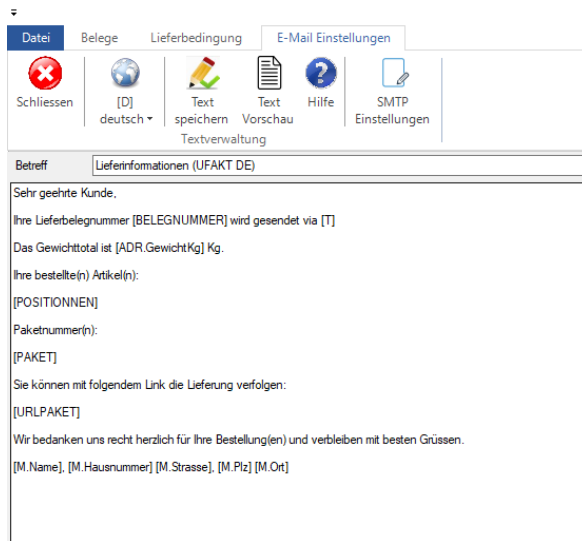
Datei | Belege | Lieferbedingung | E-Mail Einstellungen

Schliessen
[D] deutsch
Text speichern
Text Vorschau
Hilfe
SMTP Einstellungen
Textverwaltung

Betreff | Lieferinformationen (UFAKT DE)

Sehr geehrte Kunde,

Ihre Lieferbelegnummer [BELEGNUMMER] wird gesendet via [T]

Das Gewichttotal ist [ADR.GewichtKg] Kg.

Ihre bestellte(n) Artikel(n):

[POSITIONNEN]

Paketnummer(n):

[PAKET]

Sie können mit folgendem Link die Lieferung verfolgen:

[URLPAKET]

Wir bedanken uns recht herzlich für Ihre Bestellung(en) und verbleiben mit besten Grüssen.

[M.Name], [M.Hausnummer] [M.Strasse], [M.Plz] [M.Ort]